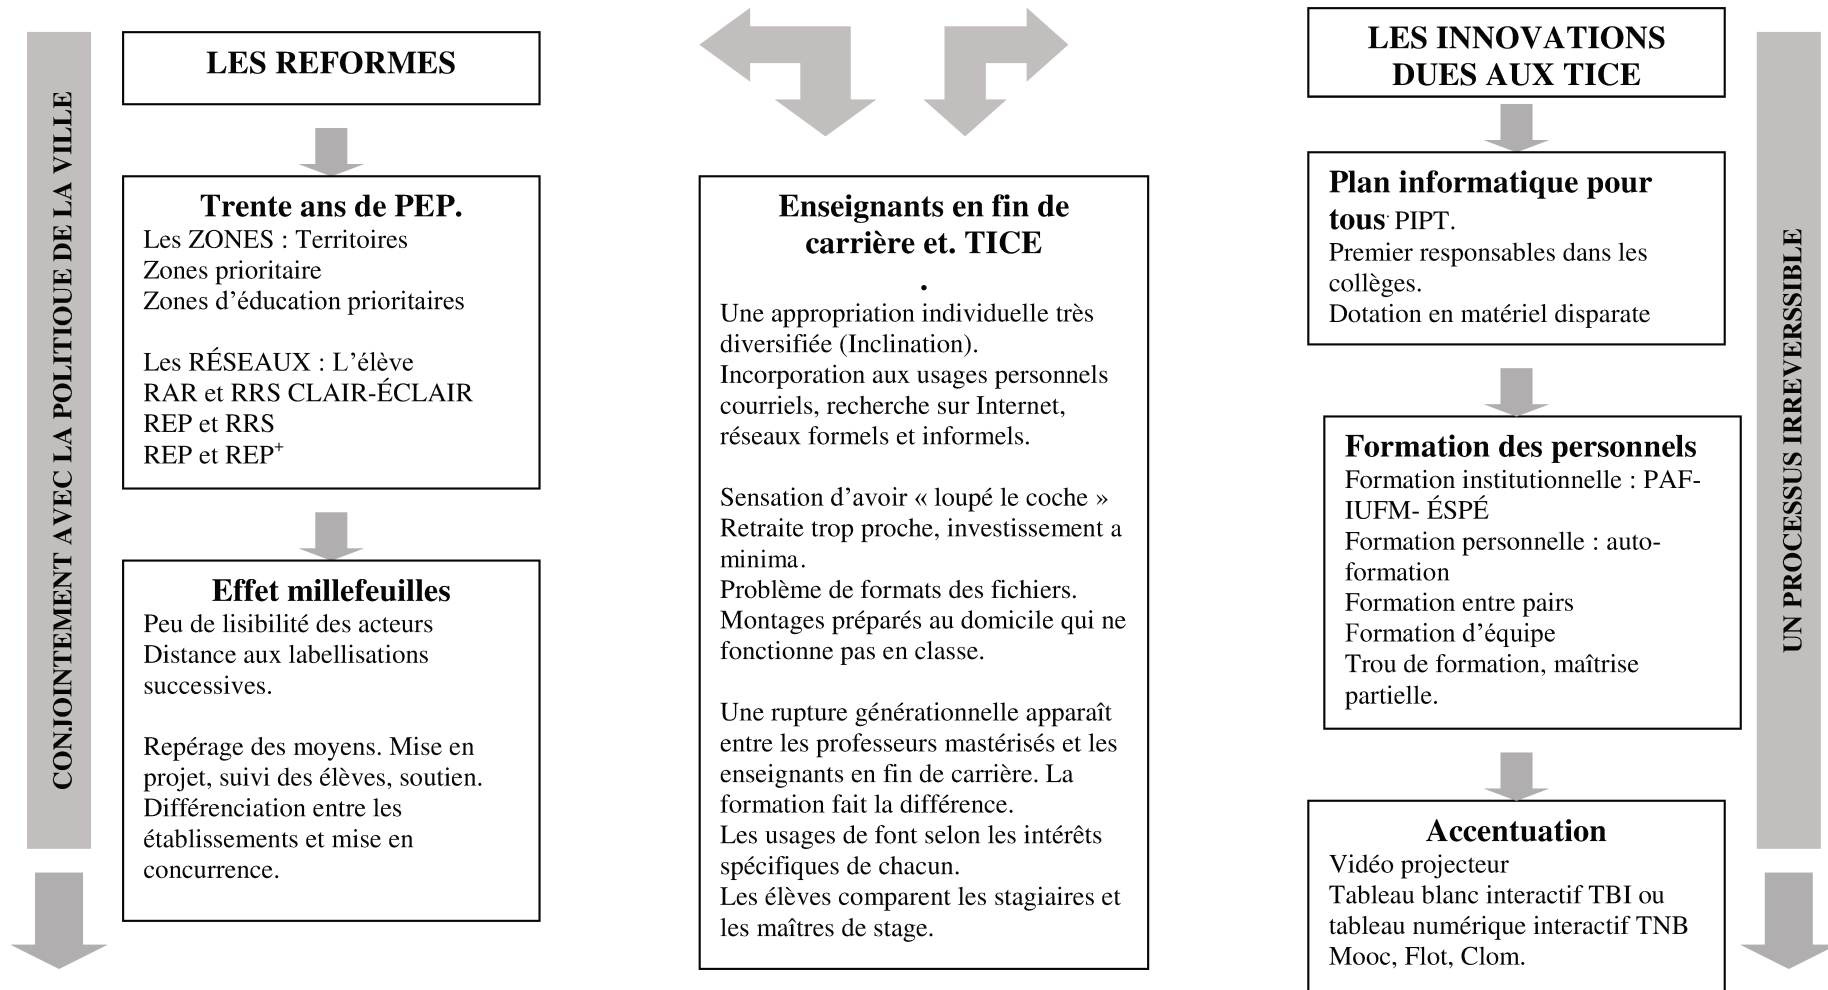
CONJOINTEMENT AVEC LA POLITIOUE DE LA VILLE

LES REFORMES

Trente ans de PEP.
Les ZONES : Territoires
Zones prioritaire
Zones d'éducation prioritaires

Les RÉSEAUX : L'élève
RAR et RRS CLAIR-ÉCLAIR
REP et RRS
REP et REP$^+$

Effet millefeuilles
Peu de lisibilité des acteurs
Distance aux labellisations successives.

Repérage des moyens. Mise en projet, suivi des élèves, soutien. Différenciation entre les établissements et mise en concurrence.

Enseignants en fin de carrière et. TICE
.
Une appropriation individuelle très diversifiée (Inclination).
Incorporation aux usages personnels courriels, recherche sur Internet, réseaux formels et informels.

Sensation d'avoir « loupé le coche »
Retraite trop proche, investissement a minima.
Problème de formats des fichiers.
Montages préparés au domicile qui ne fonctionne pas en classe.

Une rupture générationnelle apparaît entre les professeurs mastérisés et les enseignants en fin de carrière. La formation fait la différence.
Les usages de font selon les intérêts spécifiques de chacun.
Les élèves comparent les stagiaires et les maîtres de stage.

LES INNOVATIONS DUES AUX TICE

Plan informatique pour tous. PIPT.
Premier responsables dans les collèges.
Dotation en matériel disparate

Formation des personnels
Formation institutionnelle : PAF-IUFM- ÉSPÉ
Formation personnelle : auto-formation
Formation entre pairs
Formation d'équipe
Trou de formation, maîtrise partielle.

Accentuation
Vidéo projecteur
Tableau blanc interactif TBI ou tableau numérique interactif TNB
Mooc, Flot, Clom.

UN PROCESSUS IRREVERSSIBLE